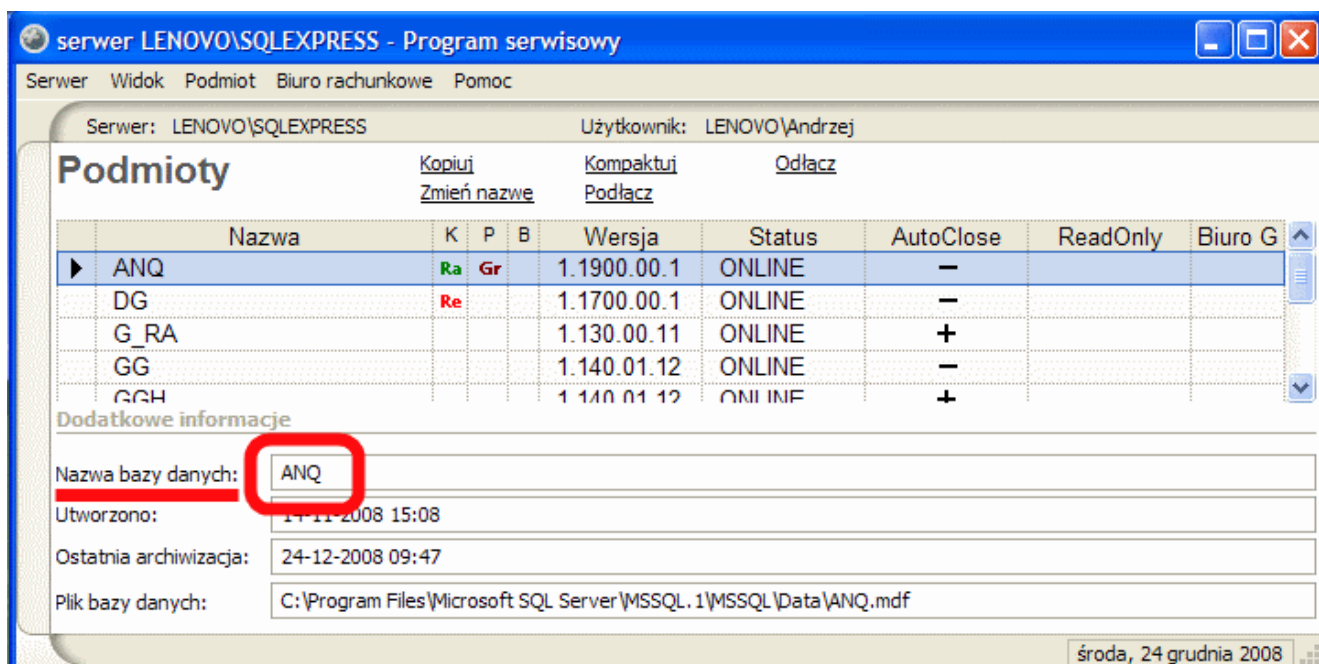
serwer LENOVO\SQLEXPRESS - Program serwisowy

Serwer Widok Podmiot Biuro rachunkowe Pomoc

Serwer: LENOVO\SQLEXPRESS Użytkownik: LENOVO\Andrzej

Podmioty

Kopiuj
Zmień nazwę
Kompaktuj
Podłącz
Odłącz

| | Nazwa | K | P | B | Wersja | Status | AutoClose | ReadOnly | Biuro G |
|---|---|---|---|---|---|---|---|---|---|
| ▶ | ANQ | Ra | Gr | | 1.1900.00.1 | ONLINE | − | | |
| | DG | Re | | | 1.1700.00.1 | ONLINE | − | | |
| | G_RA | | | | 1.130.00.11 | ONLINE | + | | |
| | GG | | | | 1.140.01.12 | ONLINE | − | | |
| | GGH | | | | 1.140.01.12 | ONLINE | + | | |

Dodatkowe informacje

Nazwa bazy danych: ANQ
Utworzono: 14-11-2008 15:08
Ostatnia archiwizacja: 24-12-2008 09:47
Plik bazy danych: C:\Program Files\Microsoft SQL Server\MSSQL.1\MSSQL\Data\ANQ.mdf

środa, 24 grudnia 2008